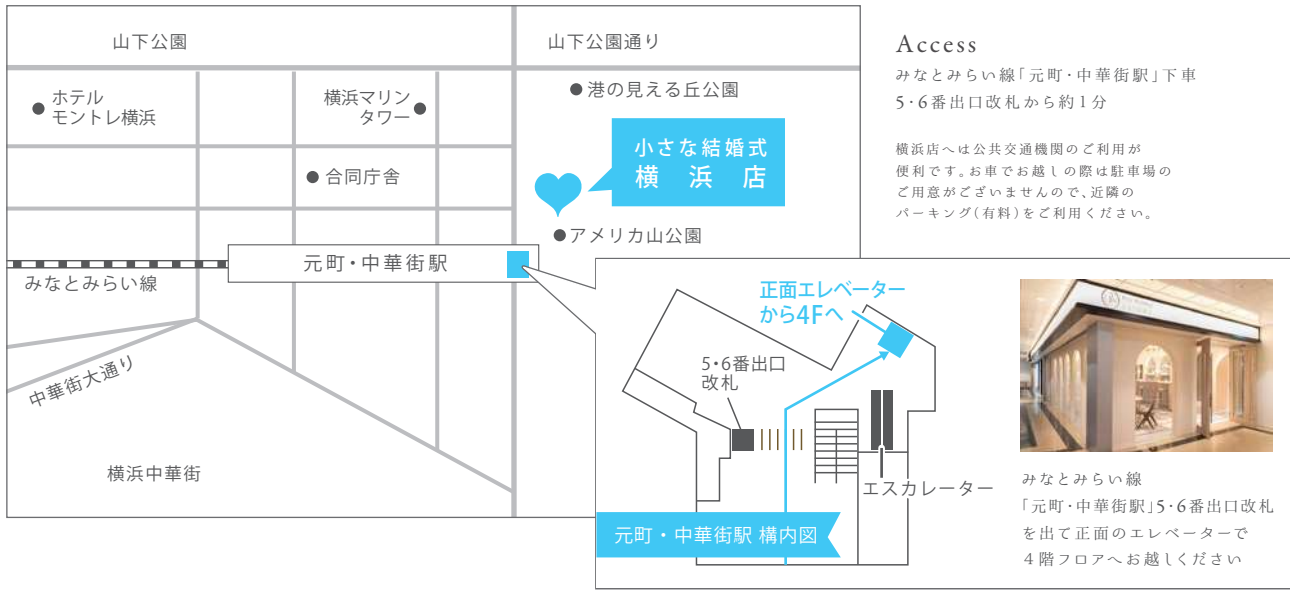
山下公園

山下公園通り

ホテル
モントレ横浜

横浜マリン
タワー

港の見える丘公園

小さな結婚式
横浜店

合同庁舎

アメリカ山公園

元町・中華街駅

みなとみらい線

中華街大通り

横浜中華街

正面エレベーター
から4Fへ

5･6番出口
改札

エスカレーター

元町・中華街駅 構内図

Access
みなとみらい線「元町・中華街駅」下車
5･6番出口改札から約1分

横浜店へは公共交通機関のご利用が便利です。お車でお越しの際は駐車場のご用意がございませんので、近隣のパーキング（有料）をご利用ください。

みなとみらい線
「元町・中華街駅」5･6番出口改札を出て正面のエレベーターで
4階フロアへお越しください